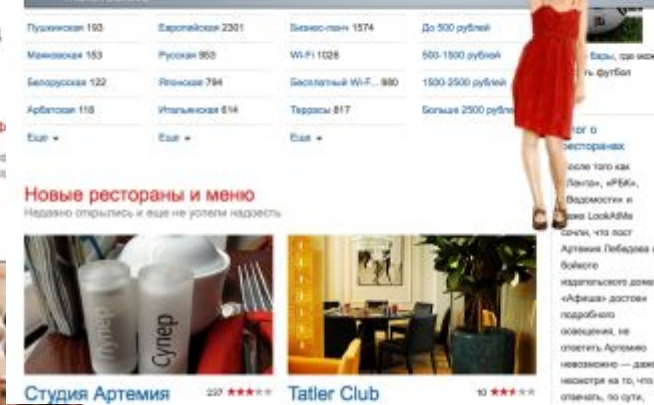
Пушкинская 193
Маяковская 153
Белорусская 122
Арбатская 118
Еще

Европейская 2301
Русская 953
Японская 794
Итальянская 614
Еще

Бизнес-ланч 1574
Wi-Fi 1026
Бесплатный Wi-F... 980
Террасы 817
Еще

До 500 рублей
500-1500 рублей
1500-2500 рублей
Больше 2500 рублей

Бары, где мож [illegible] футбол

Новые рестораны и меню
Недавно открылись и еще не успели надоесть

Супер
Супер

Студия Артемия
237

Tatler Club
10

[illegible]ог о ресторанах
После того как «Лента», «РБК», Ведомости» и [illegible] LookAtMe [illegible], что пост Артемия Лебедева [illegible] бойкого издательского дома «Афиша» достоин подробного освещения, не ответить Артемию невозможно — даже несмотря на то, что отвечать, по сути,